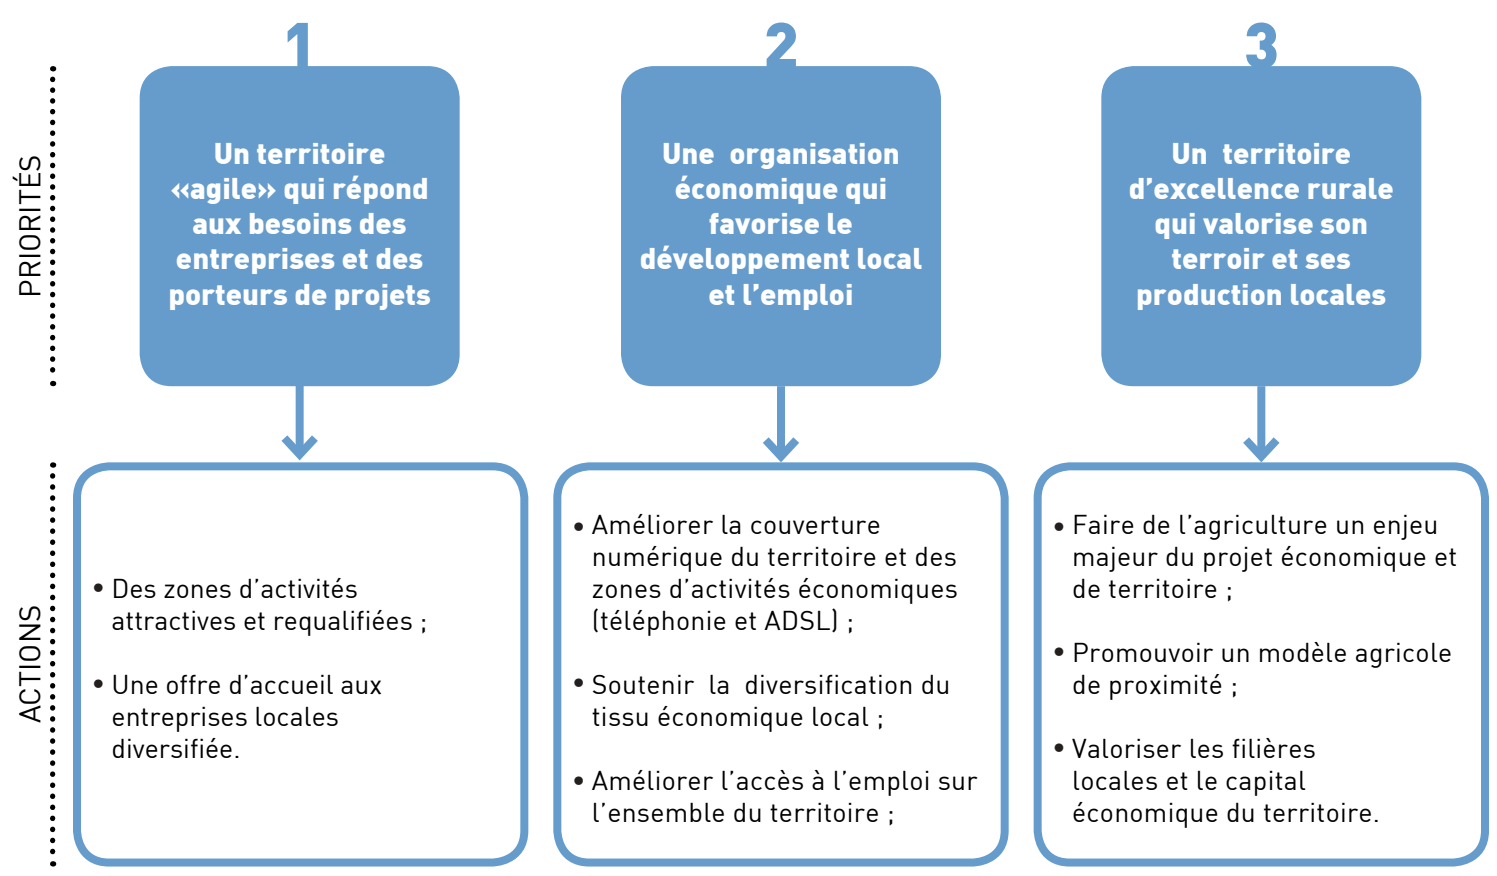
PRIORITÉS

1

Un territoire «agile» qui répond aux besoins des entreprises et des porteurs de projets

2

Une organisation économique qui favorise le développement local et l'emploi

3

Un territoire d'excellence rurale qui valorise son terroir et ses production locales

ACTIONS

• Des zones d'activités attractives et requalifiées ;

• Une offre d'accueil aux entreprises locales diversifiée.

• Améliorer la couverture numérique du territoire et des zones d'activités économiques (téléphonie et ADSL) ;

• Soutenir la diversification du tissu économique local ;

• Améliorer l'accès à l'emploi sur l'ensemble du territoire ;

• Faire de l'agriculture un enjeu majeur du projet économique et de territoire ;

• Promouvoir un modèle agricole de proximité ;

• Valoriser les filières locales et le capital économique du territoire.